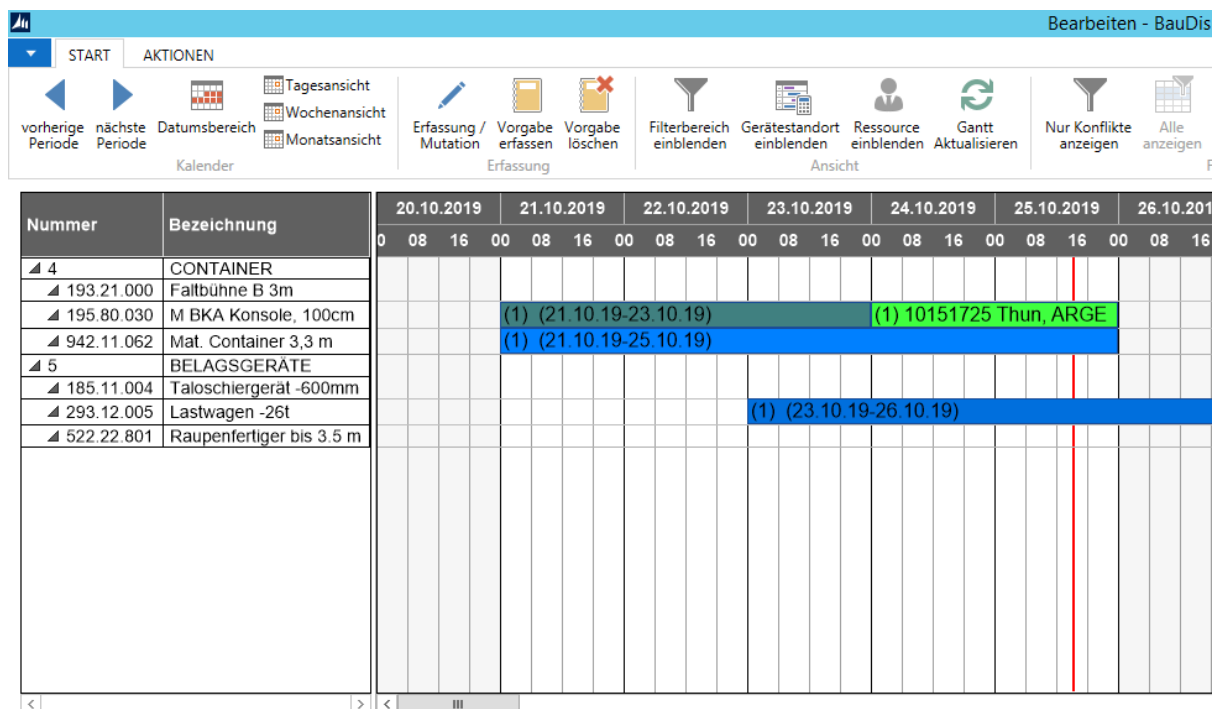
Bearbeiten - BauDis

START AKTIONEN

vorherige Periode
nächste Periode
Datumsbereich
Tagesansicht
Wochenansicht
Monatsansicht
Kalender

Erfassung / Mutation
Vorgabe erfassen
Vorgabe löschen
Erfassung

Filterbereich einblenden
Gerätestandort einblenden
Ressource einblenden
Gantt Aktualisieren
Ansicht

Nur Konflikte anzeigen
Alle anzeigen

| Nummer | Bezeichnung |
|---|---|
| ◢ 4 | CONTAINER |
| ◢ 193.21.000 | Faltbühne B 3m |
| ◢ 195.80.030 | M BKA Konsole, 100cm |
| ◢ 942.11.062 | Mat. Container 3,3 m |
| ◢ 5 | BELAGSGERÄTE |
| ◢ 185.11.004 | Taloschiergerät -600mm |
| ◢ 293.12.005 | Lastwagen -26t |
| ◢ 522.22.801 | Raupenfertiger bis 3.5 m |

20.10.2019 21.10.2019 22.10.2019 23.10.2019 24.10.2019 25.10.2019 26.10.201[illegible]

0 08 16 00 08 16 00 08 16 00 08 16 00 08 16 00 08 16 00 08 16

(1) (21.10.19-23.10.19)
(1) 10151725 Thun, ARGE
(1) (21.10.19-25.10.19)
(1) (23.10.19-26.10.19)